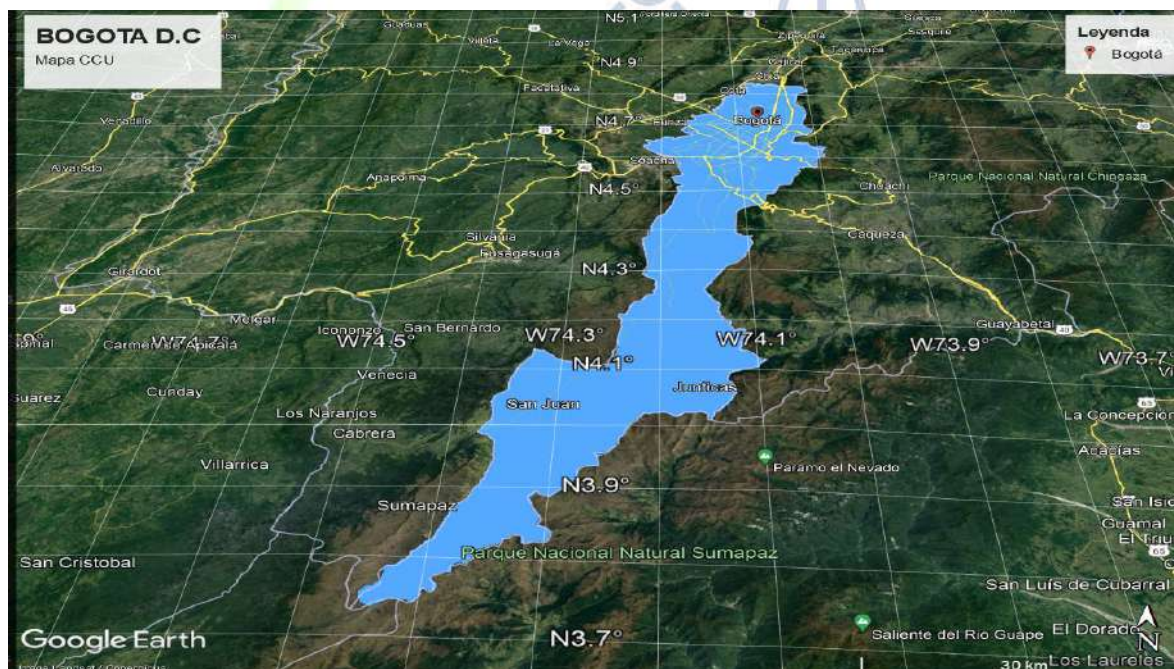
BOGOTA D.C
Mapa CCU

Leyenda
Bogotá

N5.1°
Guaduas
Villeta
La Vega
Zipaquirá
Tocancipá
Sopó
Sesquilé
Suesca
N4.9°
Facatativá
Cajicá
Chía
Cota
N4.7°
Funza
Bogotá
Vergara
Albán
Soacha
N4.5°
Anapoima
Choachí
Parque Nacional Natural Chingaza
Silvania
Fusagasugá
Cáqueza
Girardot
N4.3°
Melgar
Icononzo
San Bernardo
W74.3°
W74.1°
Guayabetal
W73.9°
W73.7°
Espinal
Carmen de Apicalá
W74.5°
N4.1°
Venecia
Junín
Suarez
Cunday
San Juan
La Concepción
Los Naranjos
Cabrera
Acacías
Villarrica
Páramo el Nevado
N3.9°
Sumapaz
San Isidro
Guamal
El Triunfo
Parque Nacional Natural Sumapaz
San Cristobal
San Luis de Cubarral
Google Earth
N3.7°
Saliente del Rio Guape
El Dorado
N
30 km
Los Laureles
Image Landsat / Copernicus